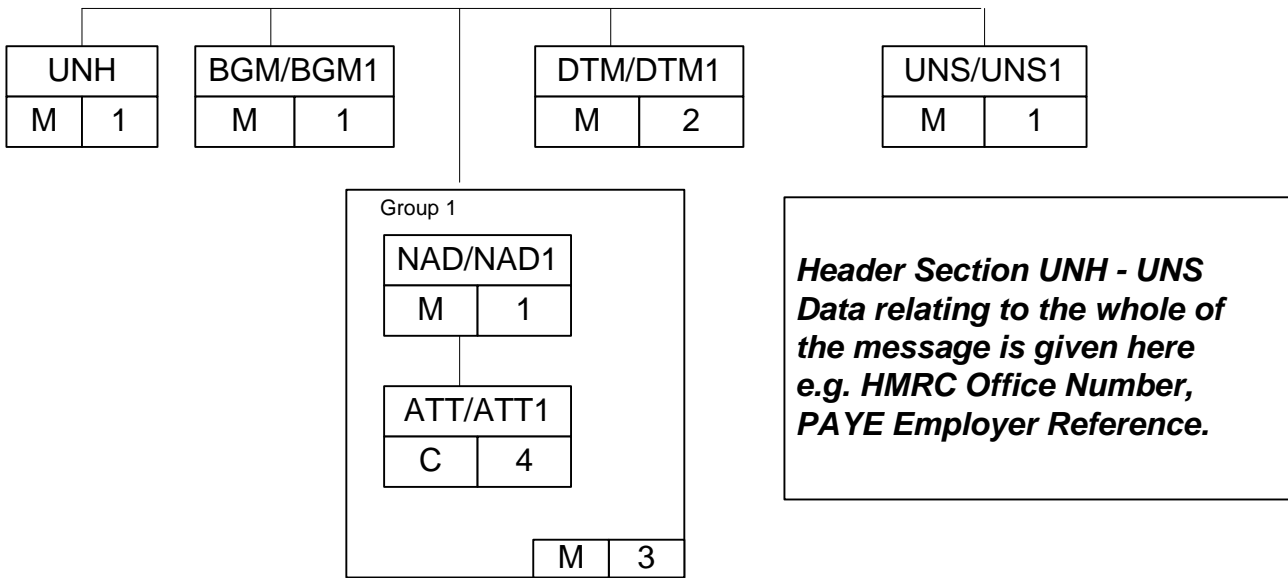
UNH
M 1

BGM/BGM1
M 1

DTM/DTM1
M 2

UNS/UNS1
M 1

Group 1

NAD/NAD1
M 1

ATT/ATT1
C 4

M 3

*Header Section UNH - UNS Data relating to the whole of the message is given here e.g. HMRC Office Number, PAYE Employer Reference.*